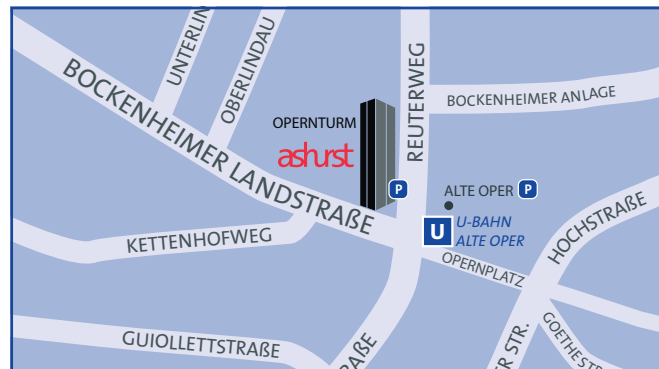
UNTERLIN

OBERLINDAU

BOCKENHEIMER LANDSTRAßE

OPERNTURM

ashurst

REUTERWEG

BOCKENHEIMER ANLAGE

P

ALTE OPER

P

U

U-BAHN
ALTE OPER

HOCHSTRAßE

KETTENHOFWEG

OPERNPLATZ

GUIOLLETTSTRAßE

RAßE

ER STR.

GOETHESTR